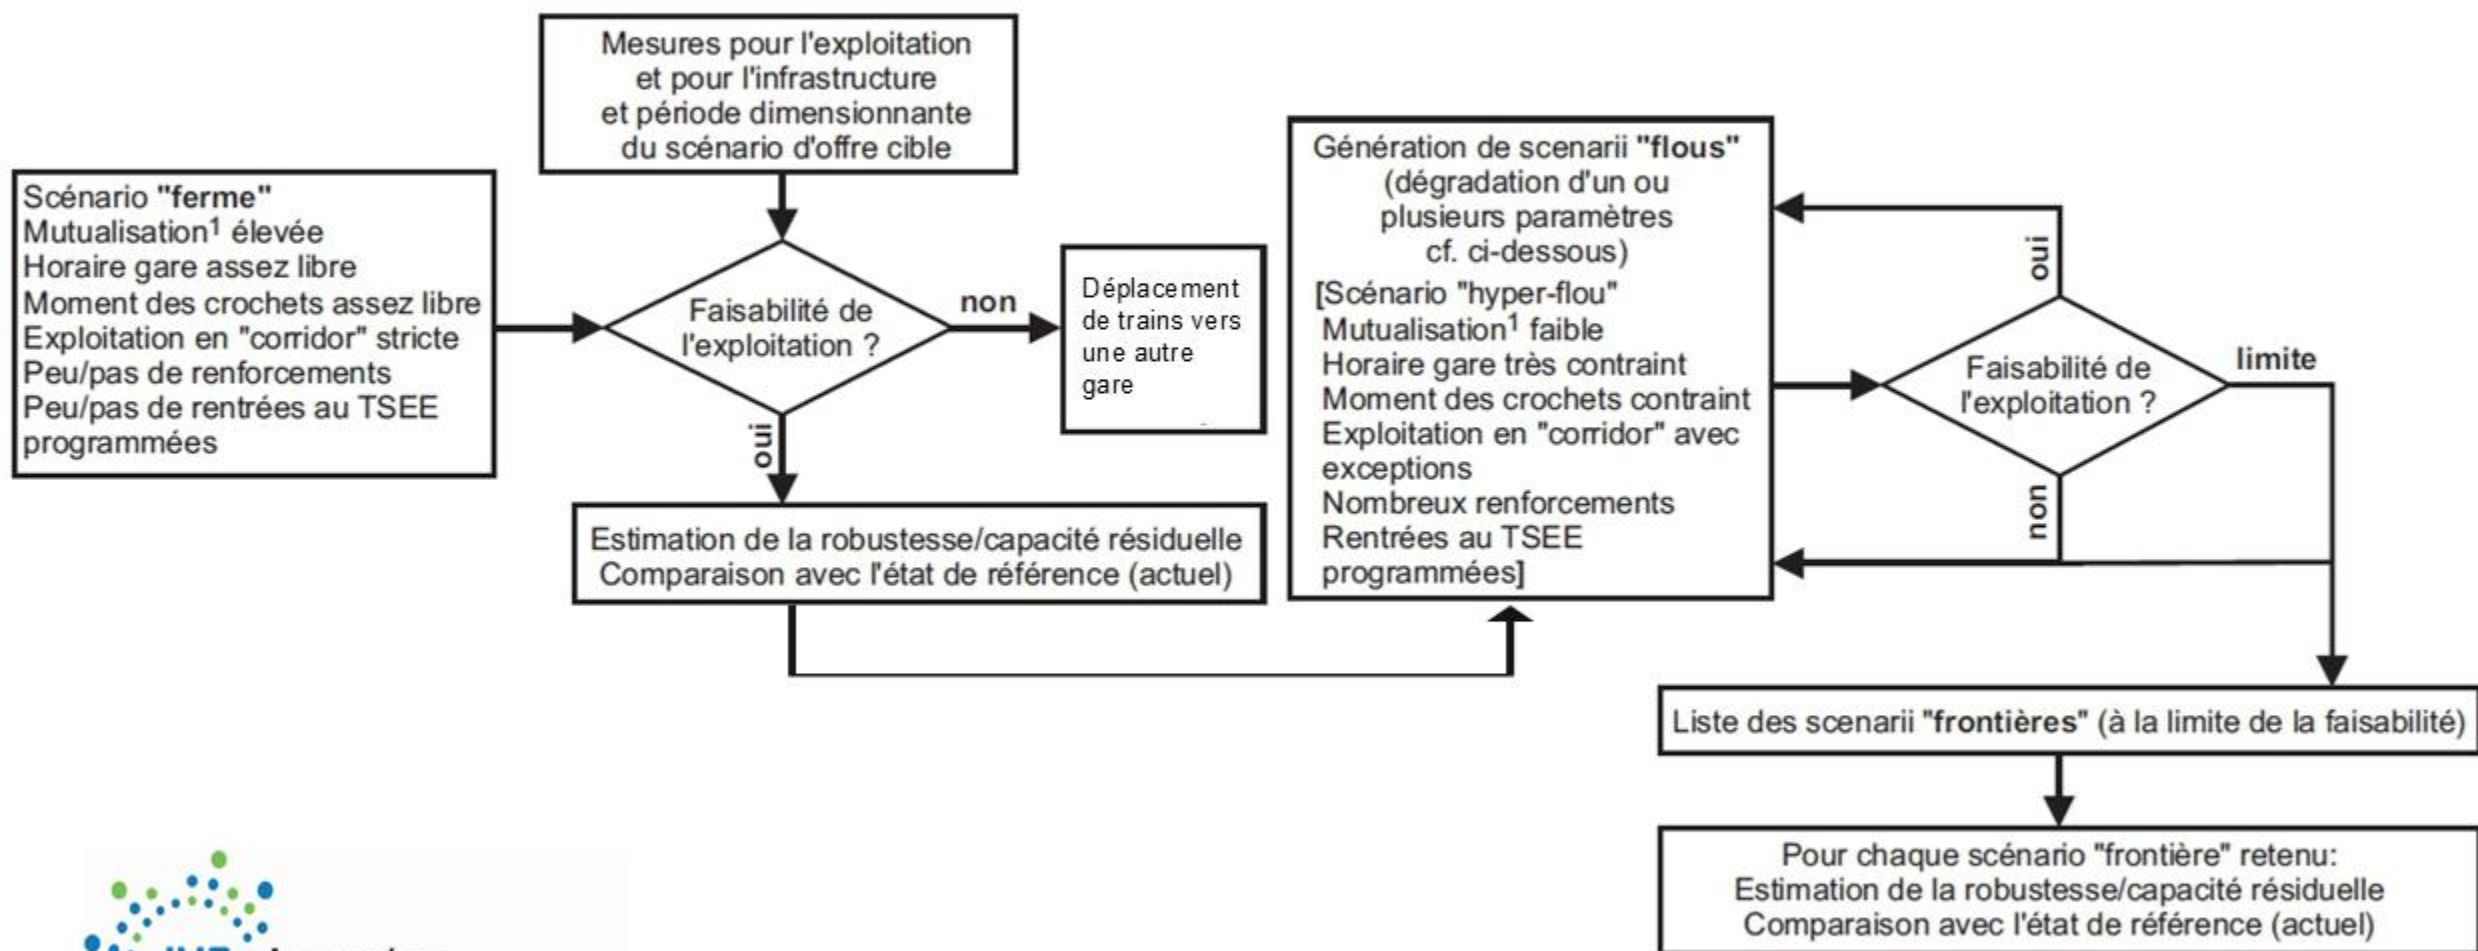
Mesures pour l'exploitation et pour l'infrastructure et période dimensionnante du scénario d'offre cible

Scénario **"ferme"**
Mutualisation$^1$ élevée
Horaire gare assez libre
Moment des crochets assez libre
Exploitation en "corridor" stricte
Peu/pas de renforcements
Peu/pas de rentrées au TSEE programmées

Faisabilité de l'exploitation ?

non

Déplacement de trains vers une autre gare

oui

Estimation de la robustesse/capacité résiduelle
Comparaison avec l'état de référence (actuel)

Génération de scenarii **"flous"** (dégradation d'un ou plusieurs paramètres cf. ci-dessous)
[Scénario "hyper-flou"
Mutualisation$^1$ faible
Horaire gare très contraint
Moment des crochets contraint
Exploitation en "corridor" avec exceptions
Nombreux renforcements
Rentrées au TSEE programmées]

oui

Faisabilité de l'exploitation ?

limite

non

Liste des scenarii **"frontières"** (à la limite de la faisabilité)

Pour chaque scénario "frontière" retenu:
Estimation de la robustesse/capacité résiduelle
Comparaison avec l'état de référence (actuel)

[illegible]